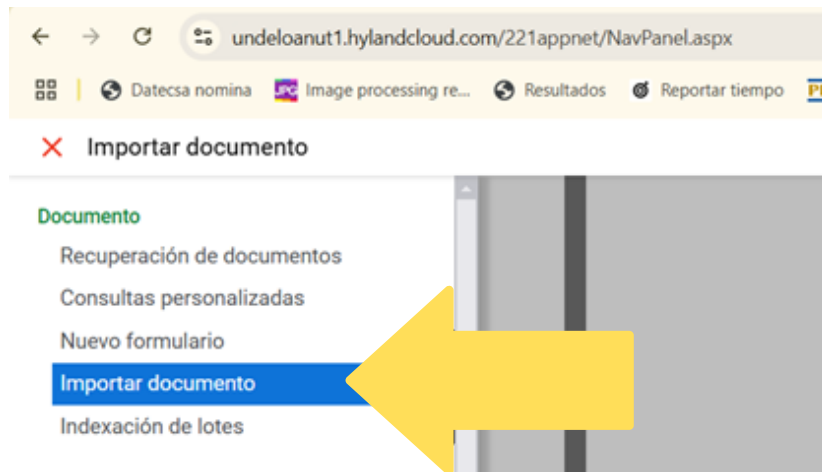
undeloanut1.hylandcloud.com/221appnet/NavPanel.aspx

Datecsa nomina  Image processing re...  Resultados  Reportar tiempo

Importar documento

Documento
Recuperación de documentos
Consultas personalizadas
Nuevo formulario
Importar documento
Indexación de lotes